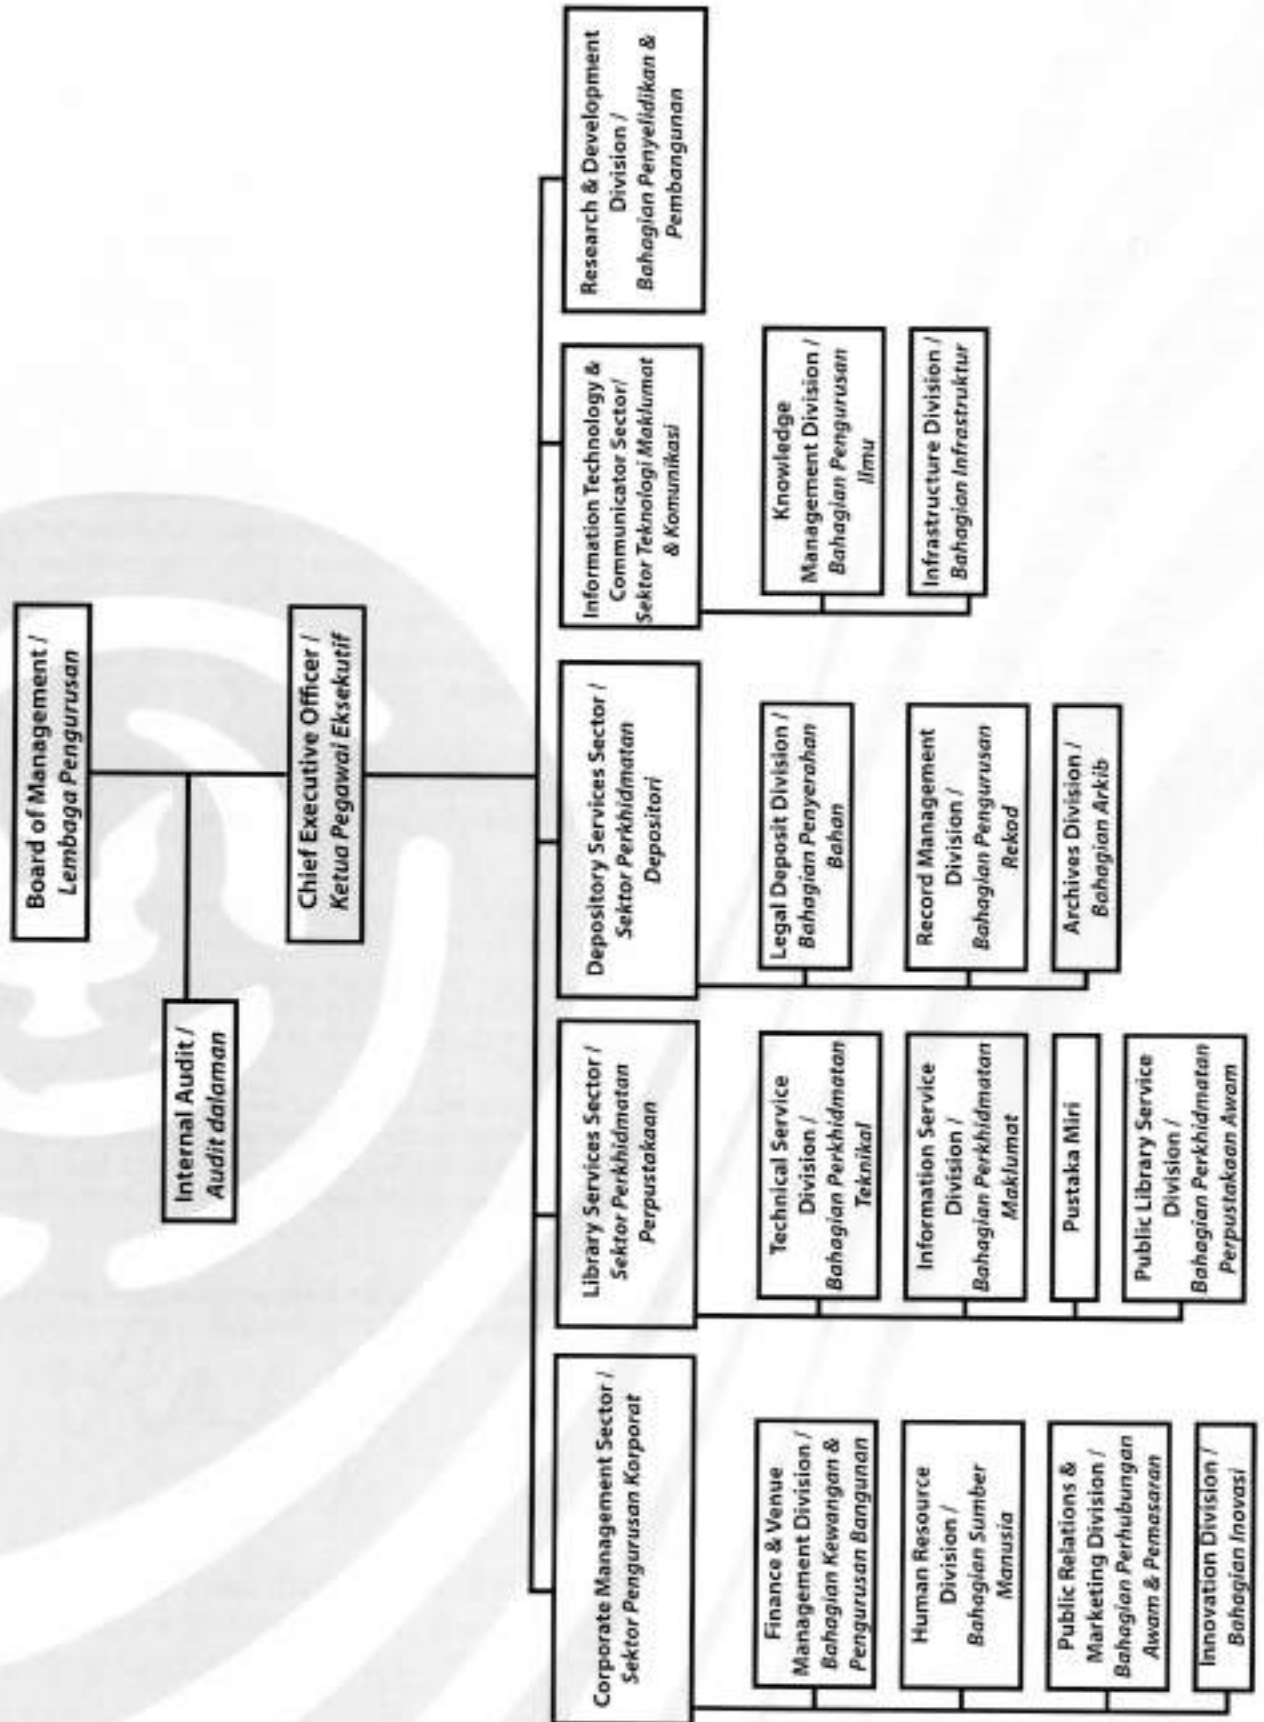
Board of Management / Lembaga Pengurusan

Internal Audit / Audit dalaman

Chief Executive Officer / Ketua Pegawai Eksekutif

Corporate Management Sector / Sektor Pengurusan Korporat

Finance & Venue Management Division / Bahagian Kewangan & Pengurusan Bangunan

Human Resource Division / Bahagian Sumber Manusia

Public Relations & Marketing Divisiion / Bahagian Perhubungan Awam & Pemasaran

Innovation Division / Bahagian Inovasi

Library Services Sector / Sektor Perkhidmatan Perpustakaan

Technical Service Division / Bahagian Perkhidmatan Teknikal

Information Service Division / Bahagian Perkhidmatan Maklumat

Pustaka Miri

Public Library Service Division / Bahagian Perkhidmatan Perpustakaan Awam

Depository Services Sector / Sektor Perkhidmatan Depositori

Legal Deposit Division / Bahagian Penyerahan Bahan

Record Management Division / Bahagian Pengurusan Rekod

Archives Division / Bahagian Arkib

Information Technology & Communicator Sector/ Sektor Teknologi Maklumat & Komunikasi

Knowledge Management Division / Bahagian Pengurusan Ilmu

Infrastructure Division / Bahagian Infrastruktur

Research & Development Division / Bahagian Penyelidikan & Pembangunan